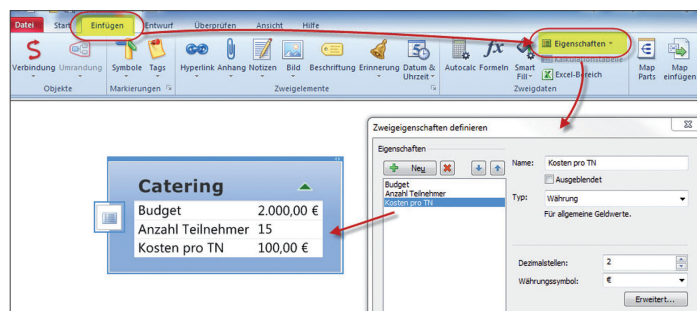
Datei Start Einfügen Entwurf Überprüfen Ansicht Hilfe

Verbindung Umrandung Objekte Symbole Tags Markierungen Hyperlink Anhang Notizen Bild Beschriftung Erinnerung Datum & Uhrzeit Zweigelemente Autocalc Formeln Smart Fill Eigenschaften Excel-Bereich Zweigdaten Map Parts Map einfügen

Catering

| Budget | 2.000,00 € |
|---|---|
| Anzahl Teilnehmer | 15 |
| Kosten pro TN | 100,00 € |

Zweigeigenschaften definieren

Eigenschaften

Neu

Budget
Anzahl Teilnehmer
Kosten pro TN

Name: Kosten pro TN

Ausgeblendet

Typ: Währung

Für allgemeine Geldwerte.

Dezimalstellen: 2

Währungssymbol: €

Erweitert...